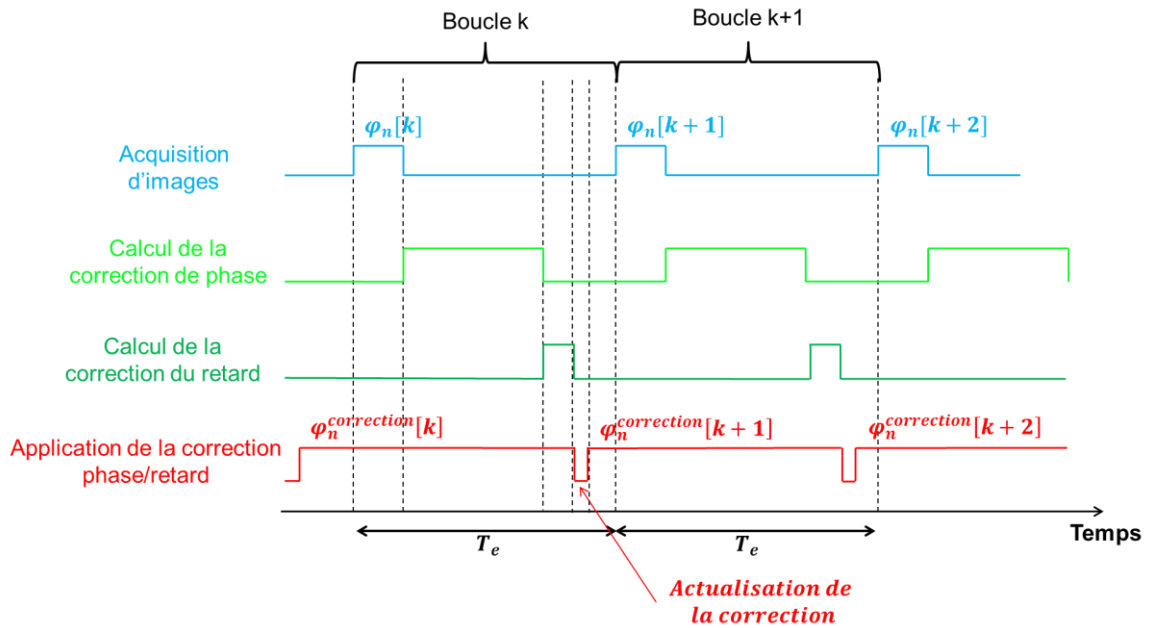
Boucle k

Boucle k+1

$\varphi_n[k]$

$\varphi_n[k+1]$

$\varphi_n[k+2]$

Acquisition d'images

Calcul de la correction de phase

Calcul de la correction du retard

$\varphi_n^{correction}[k]$

$\varphi_n^{correction}[k+1]$

$\varphi_n^{correction}[k+2]$

Application de la correction phase/retard

Temps

$T_e$

$T_e$

Actualisation de la correction